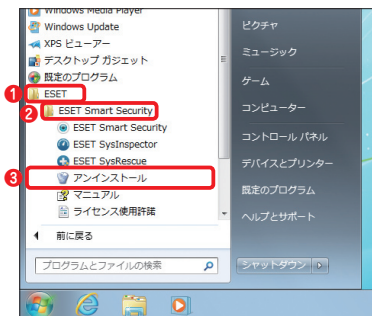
Windows Media Player
Windows Update
XPS ビューアー
デスクトップ ガジェット
既定のプログラム
1 ESET
2 ESET Smart Security
ESET Smart Security
ESET SysInspector
ESET SysRescue
3 アンインストール
マニュアル
ライセンス使用許諾
前に戻る
プログラムとファイルの検索

ピクチャ
ミュージック
ゲーム
コンピューター
コントロール パネル
デバイスとプリンター
既定のプログラム
ヘルプとサポート
シャットダウン